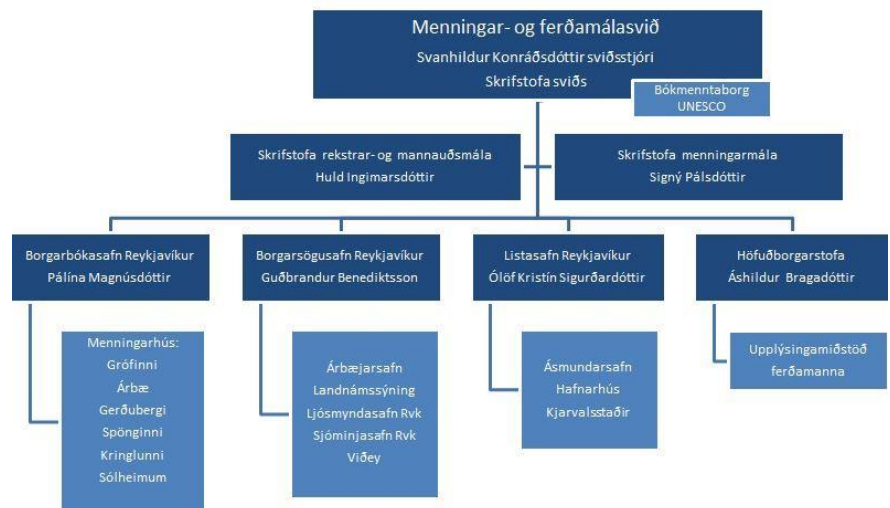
Menningar- og ferðamálasvið
Svanhildur Konráðsdóttir sviðsstjóri
Skrifstofa sviðs

Bókmenntaborg UNESCO

Skrifstofa rekstrar- og mannauðsmála
Huld Ingimarsdóttir

Skrifstofa menningarmála
Signý Pálsdóttir

Borgarbókasafn Reykjavíkur
Pálína Magnúsdóttir

Menningarhús:
Grófinni
Árbæ
Gerðubergi
Spönginni
Kringlunni
Sólheimum

Borgarsögusafn Reykjavíkur
Guðbrandur Benediktsson

Árbæjarsafn
Landnámssýning
Ljósmyndasafn Rvk
Sjóminjasafn Rvk
Viðey

Listasafn Reykjavíkur
Ólöf Kristín Sigurðardóttir

Ásmundarsafn
Hafnarhús
Kjarvalsstaðir

Höfuðborgarstofa
Áshildur Bragadóttir

Upplýsingamiðstöð ferðamanna